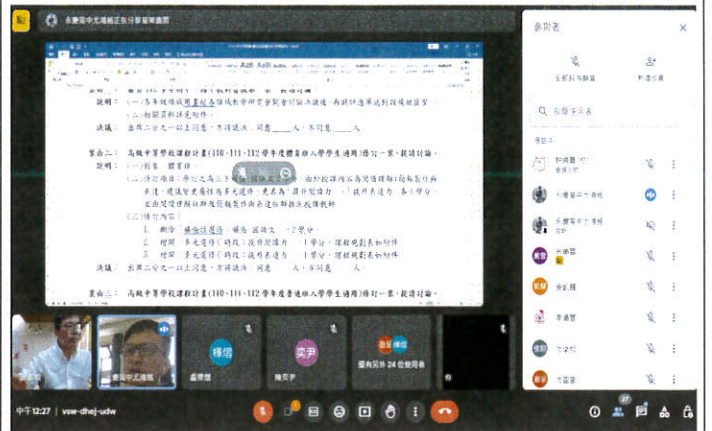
永慶高中尤瑞穎正在分享螢幕畫面

說明：（一）本案經過課程發展委員會討論通過，再經研究單位討論後通過。
（二）相關資料詳見附件。

決議：出席二分之一以上同意，方得通過。同意____人，不同意____人

案由二：高級中等學校課程計畫(110、111、112學年度體育班入學學生適用)修訂一案，提請討論。

說明：（一）對象：體育班
（二）修訂說明：

（三）修訂內容：
1. 刪除：
2. 增開：
3. 增開：

決議：出席二分之一以上同意，方得通過。同意____人，不同意____人

案由三：高級中等學校課程計畫(110、111、112學年度普通班入學學生適用)修訂一案，提請討論。

楊靖
盧靖雅
吳尹
陳美尹
還有另外 24 位參與者

中午12:27 | vsw-dhej-udw

參與者
全部設為靜音
新增成員
搜尋參與者
與會者
永慶高中尤瑞穎